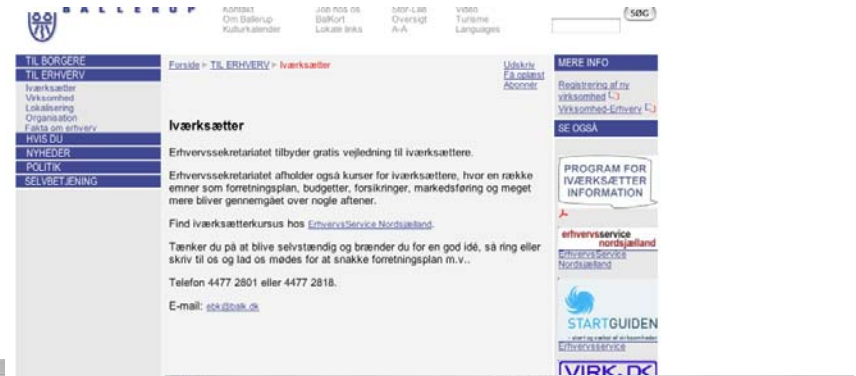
BALLERUP

Kontakt Om Ballerup Kulturkalender

Job hos os BalKort Lokale links

Site-Liste Oversigt A-Å

Video Turisme Languages

SØG

TIL BORGERE
TIL ERHVERV
Iværksætter
Virksomhed
Lokalisering
Organisation
Fakta om erhverv
HVIS DU
NYHEDER
POLITIK
SELVBETJENING

Forside > TIL ERHVERV > Iværksætter

Udskriv
Få oplæst
Abonnér

Iværksætter

Erhvervssekretariatet tilbyder gratis vejledning til iværksættere.

Erhvervssekretariatet afholder også kurser for iværksættere, hvor en række emner som forretningsplan, budgetter, forsikringer, markedsføring og meget mere bliver gennemgået over nogle aftener.

Find iværksætterkursus hos ErhvervsService Nordsjælland.

Tænker du på at blive selvstændig og brænder du for en god idé, så ring eller skriv til os og lad os mødes for at snakke forretningsplan m.v..

Telefon 4477 2801 eller 4477 2818.

E-mail: ebk@balk.dk

MERE INFO

Registrering af ny virksomhed

Virksomhed-Erhverv

SE OGSÅ

PROGRAM FOR IVÆRKSÆTTER INFORMATION

erhvervsservice nordsjælland

ErhvervsService Nordsjælland

STARTGUIDEN

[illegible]

Erhvervsservice

VIRK.DK